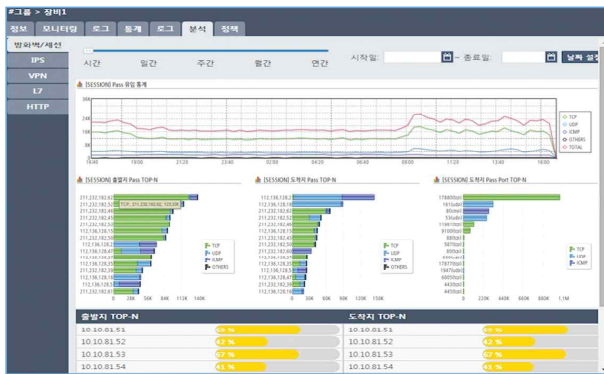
#그룹 > 장비1

정보 모니터링 로그 통계 로그 분석 정책

방화벽/세션

IPS

VPN

L7

HTTP

시간 일간 주간 월간 연간

시작일: ~ 종료일: 날짜 설정

[SESSION] Pass 유입 통계

TCP
UDP
ICMP
OTHERS
TOTAL

[SESSION] 출발지 Pass TOP-N

TCP
UDP
ICMP
OTHERS

[SESSION] 도착지 Pass TOP-N

TCP
UDP
ICMP
OTHERS

[SESSION] 도착지 Pass Port TOP-N

TCP
UDP
ICMP

출발지 TOP-N

| | |
|---|---|
| 10.10.81.51 | 69 % |
| 10.10.81.52 | 42 % |
| 10.10.81.53 | 67 % |
| 10.10.81.54 | 41 % |

도착지 TOP-N

| | |
|---|---|
| 10.10.81.51 | 69 % |
| 10.10.81.52 | 42 % |
| 10.10.81.53 | 67 % |
| 10.10.81.54 | 41 % |